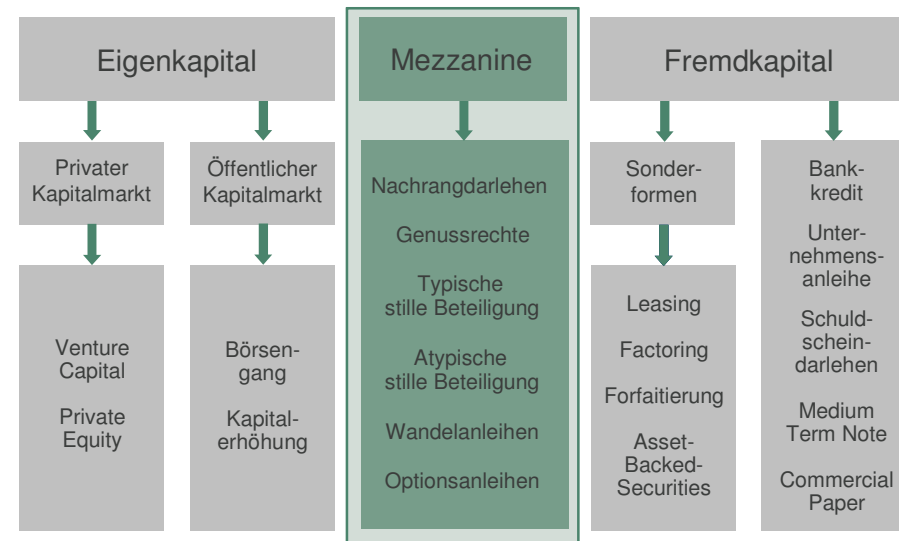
Eigenkapital

Privater Kapitalmarkt

Venture Capital

Private Equity

Öffentlicher Kapitalmarkt

Börsengang

Kapitalerhöhung

Mezzanine

Nachrangdarlehen

Genussrechte

Typische stille Beteiligung

Atypische stille Beteiligung

Wandelanleihen

Optionsanleihen

Fremdkapital

Sonderformen

Leasing

Factoring

Forfaitierung

Asset-Backed-Securities

Bankkredit

Unternehmensanleihe

Schuldscheindarlehen

Medium Term Note

Commercial Paper